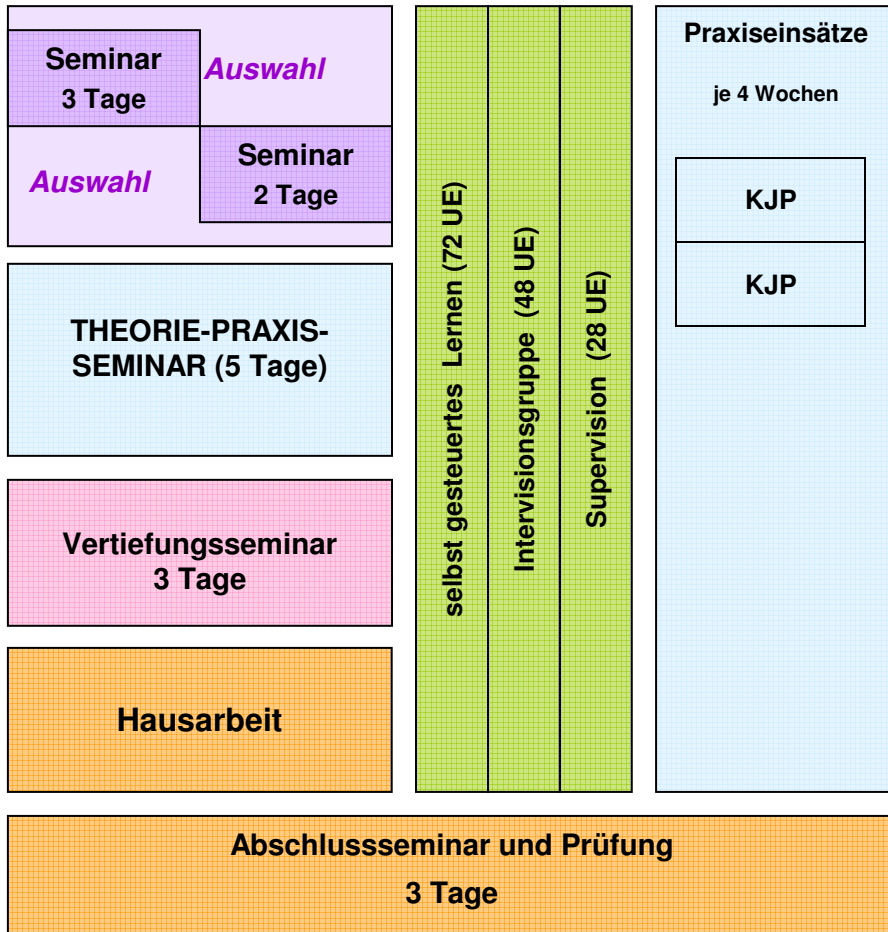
Seminar
3 Tage

Auswahl

Auswahl

Seminar
2 Tage

THEORIE-PRAXIS-SEMINAR (5 Tage)

Vertiefungsseminar
3 Tage

Hausarbeit

selbst gesteuertes Lernen (72 UE)

Intervisionsgruppe (48 UE)

Supervision (28 UE)

Praxiseinsätze

je 4 Wochen

KJP

KJP

Abschlussseminar und Prüfung
3 Tage